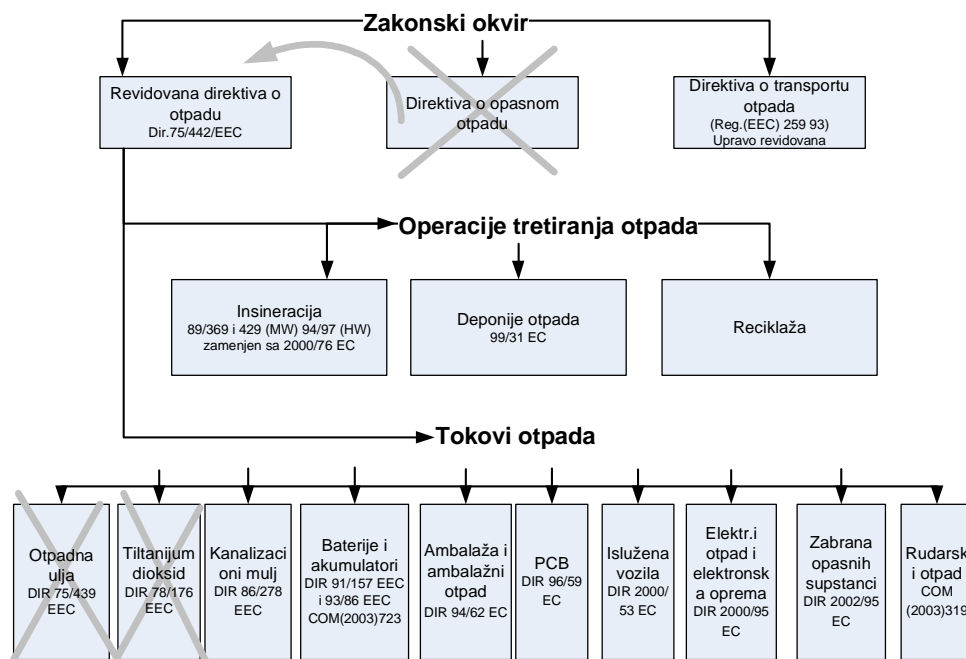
Zakonski okvir

Revidovana direktiva o otpadu
Dir.75/442/EEC

Direktiva o opasnom otpadu

Direktiva o transportu otpada
(Reg.(EEC) 259 93)
Upravo revidovana

Operacije tretiranja otpada

Insineracija
89/369 i 429 (MW) 94/97 (HW)
zamenjen sa 2000/76 EC

Deponije otpada
99/31 EC

Reciklaža

Tokovi otpada

Otpadna ulja
DIR 75/439 EEC

Tiltanijum dioksid
DIR 78/176 EEC

Kanalizacioni mulj
DIR 86/278 EEC

Baterije i akumulatori
DIR 91/157 EEC i 93/86 EEC
COM(2003)723

Ambalaža i ambalažni otpad
DIR 94/62 EC

PCB
DIR 96/59 EC

Islužena vozila
DIR 2000/ 53 EC

Elektr.i otpad i elektronska oprema
DIR 2000/95 EC

Zabrana opasnih supstanci
DIR 2002/95 EC

Rudarsk i otpad
COM (2003)319